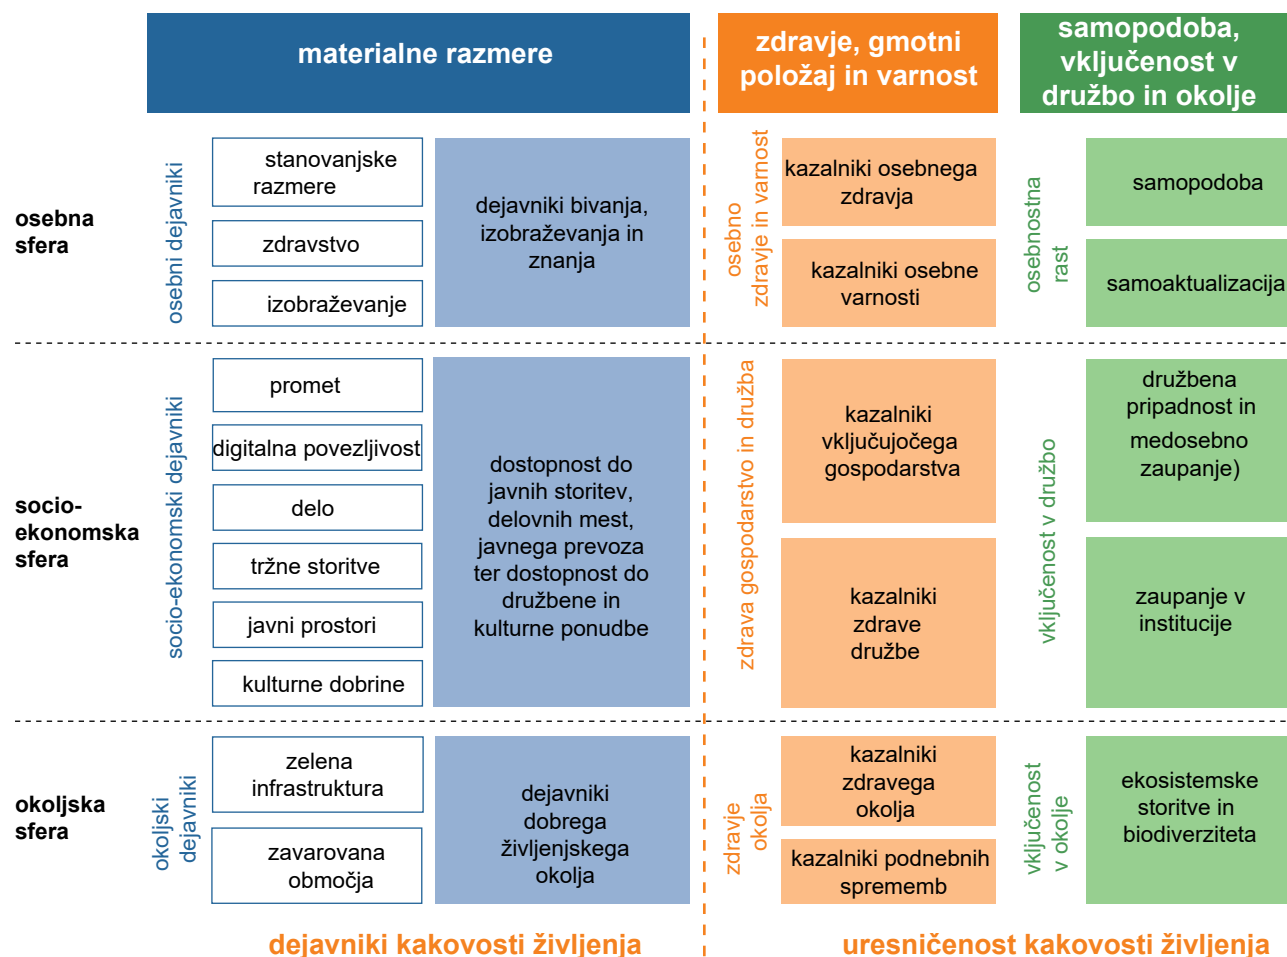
materialne razmere

zdravje, gmotni položaj in varnost

samopodoba, vključenost v družbo in okolje

osebna sfera

osebni dejavniki

stanovanjske razmere

zdravstvo

izobraževanje

dejavniki bivanja, izobraževanja in znanja

osebno zdravje in varnost

kazalniki osebnega zdravja

kazalniki osebne varnosti

osebnostna rast

samopodoba

samoaktualizacija

socio-ekonomska sfera

socio-ekonomski dejavniki

promet

digitalna povezljivost

delo

tržne storitve

javni prostori

kulturne dobrine

dostopnost do javnih storitev, delovnih mest, javnega prevoza ter dostopnost do družbene in kulturne ponudbe

zdrava gospodarstvo in družba

kazalniki vključujočega gospodarstva

kazalniki zdrave družbe

vključenost v družbo

družbena pripadnost in medosebno zaupanje)

zaupanje v institucije

okoljska sfera

okoljski dejavniki

zelena infrastruktura

zavarovana območja

dejavniki dobrega življenjskega okolja

zdravje okolja

kazalniki zdravega okolja

kazalniki podnebnih sprememb

vključenost v okolje

ekosistemske storitve in biodiverziteta

dejavniki kakovosti življenja

uresničenost kakovosti življenja